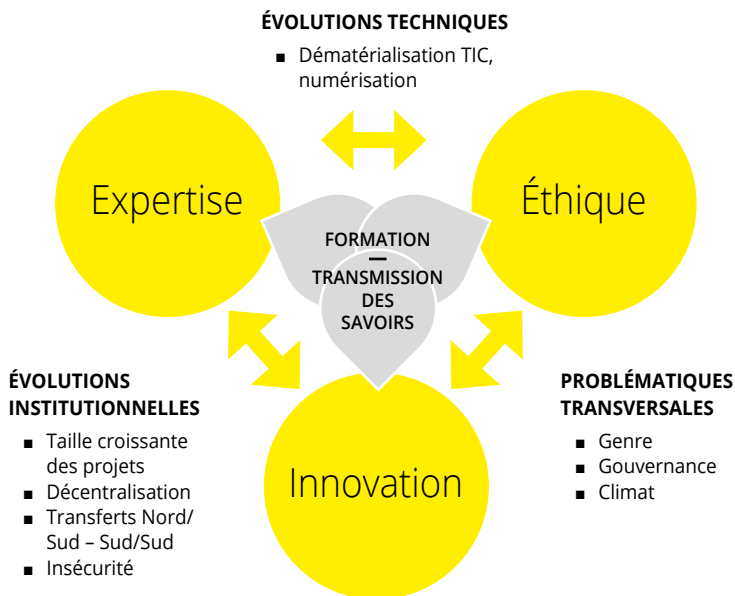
ÉVOLUTIONS TECHNIQUES

- Dématérialisation TIC, numérisation

Expertise

Éthique

FORMATION
—
TRANSMISSION DES SAVOIRS

ÉVOLUTIONS INSTITUTIONNELLES

- Taille croissante des projets
- Décentralisation
- Transferts Nord/Sud – Sud/Sud
- Insécurité

Innovation

PROBLÉMATIQUES TRANSVERSALES

- Genre
- Gouvernance
- Climat